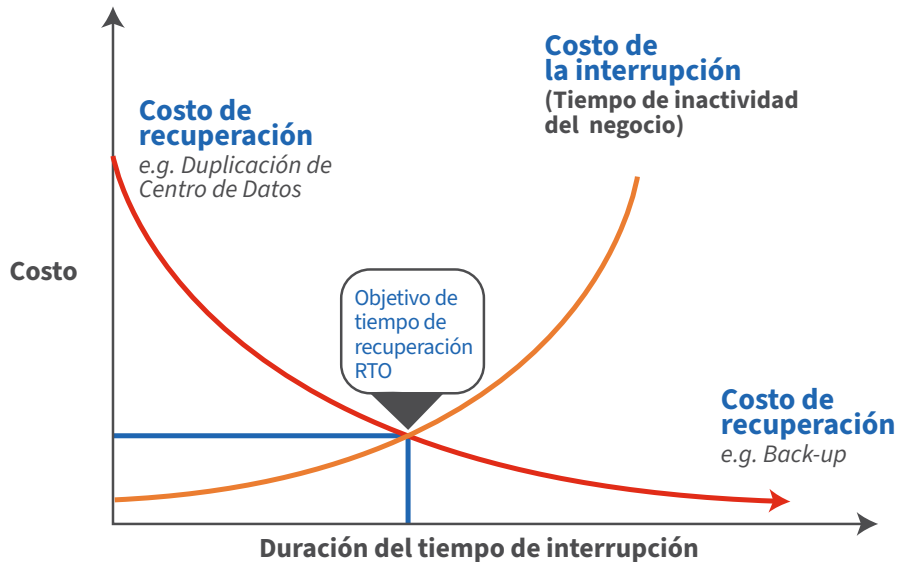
Costo de
recuperación
e.g. Duplicación de
Centro de Datos

Costo de
la interrupción
(Tiempo de inactividad
del negocio)

Costo

Objetivo de
tiempo de
recuperación
RTO

Costo de
recuperación
e.g. Back-up

Duración del tiempo de interrupción